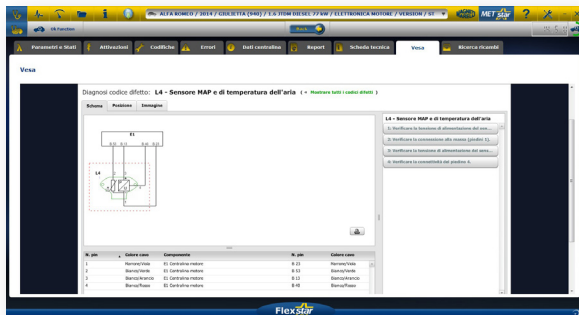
ALFA ROMEO / 2014 / GIULIETTA (940) / 1.6 JTDM DIESEL 77 KW / ELETTRONICA MOTORE / VERSION / SI

MET star

FR Function

Back

Parametri e Stati | Attivazioni | Codifiche | Errori | Dati centralina | Report | Scheda tecnica | Vesa | Ricerca ricambi

Vesa

Diagnosi codice difetto: L4 - Sensore MAP e di temperatura dell'aria ( + Mostrare tutti i codici difetti )

Schema | Posizione | Immagine

E1

B.23 B.13 B.12 B.48

L4

L4 - Sensore MAP e di temperatura dell'aria

1. Verificare la tensione di alimentazione del sen...

2. Verificare la connessione alla massa (piedino 1)...

3. Verificare la tensione di alimentazione del sens...

4. Verificare la connettività del piedino 3.

| N. pin | Colore cavo | Componente | N. pin | Colore cavo |
|---|---|---|---|---|
| 1 | Marrone/Viola | E1 Centralina motore | B.23 | Marrone/Viola |
| 2 | Bianco/Verde | E1 Centralina motore | B.13 | Bianco/Verde |
| 3 | Bianco/Arancio | E1 Centralina motore | B.12 | Bianco/Arancio |
| 4 | Bianco/Rosso | E1 Centralina motore | B.48 | Bianco/Rosso |

Flexstar